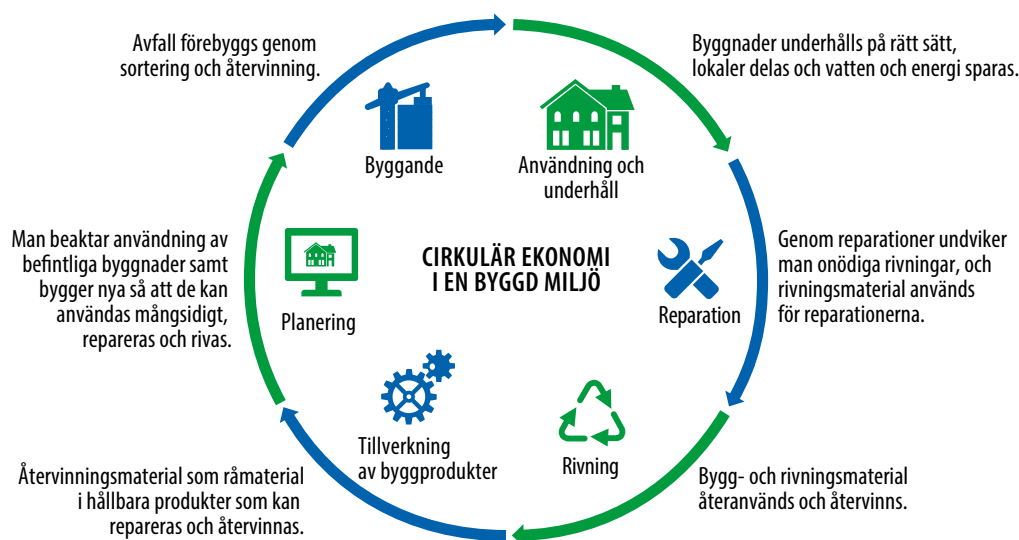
Avfall förebyggs genom sortering och återvinning.

Byggnader underhålls på rätt sätt, lokaler delas och vatten och energi sparas.

Byggande

Användning och underhåll

Man beaktar användning av befintliga byggnader samt bygger nya så att de kan användas mångsidigt, repareras och rivas.

CIRKULÄR EKONOMI I EN BYGGD MILJÖ

Genom reparationer undviker man onödiga rivningar, och rivningsmaterial används för reparationerna.

Planering

Reparation

Tillverkning av byggprodukter

Rivning

Återvinningsmaterial som råmaterial i hållbara produkter som kan repareras och återvinnas.

Bygg- och rivningsmaterial återanvänds och återvinns.